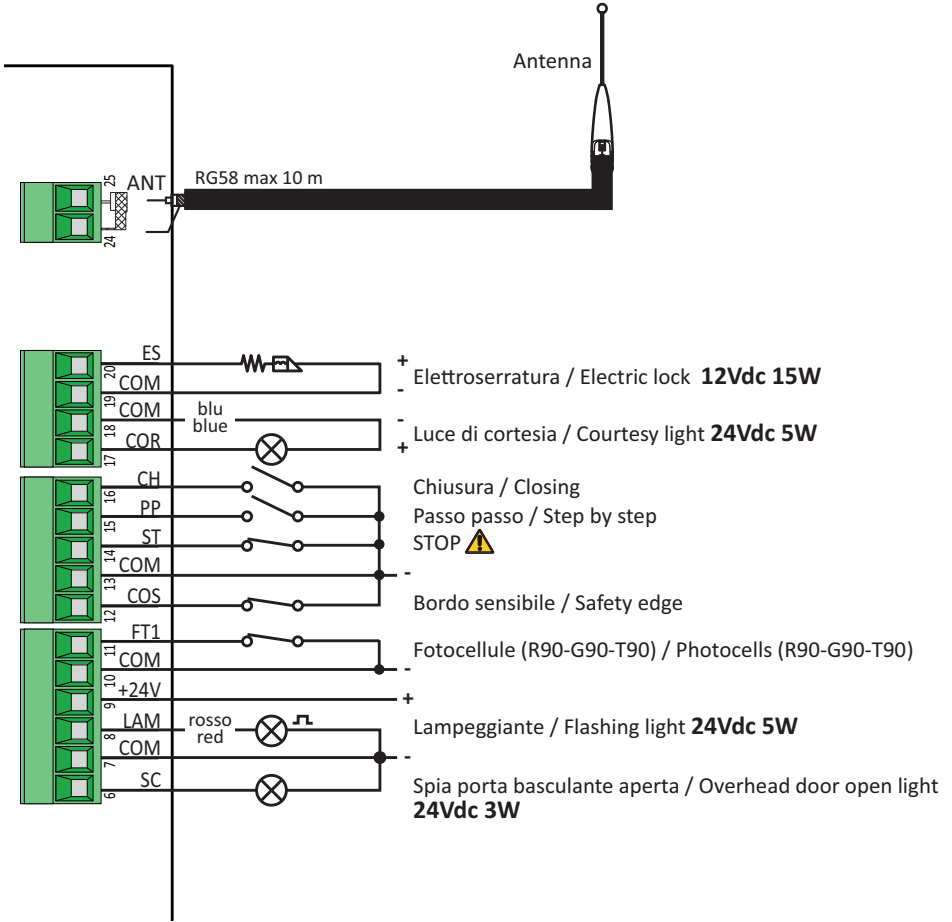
Antenna

ANT
25
24
RG58 max 10 m

ES
20
COM
19
COM
18
COR
17
blu
blue
+
-
Elettroserratura / Electric lock **12Vdc 15W**
-
+
Luce di cortesia / Courtesy light **24Vdc 5W**

CH
16
PP
15
ST
14
COM
13
COS
12
Chiusura / Closing
Passo passo / Step by step
STOP
-
Bordo sensibile / Safety edge

FT1
11
COM
10
+24V
9
LAM
8
COM
7
SC
6
rosso
red
Fotocellule (R90-G90-T90) / Photocells (R90-G90-T90)
-
+
Lampeggiante / Flashing light **24Vdc 5W**
-
Spia porta basculante aperta / Overhead door open light **24Vdc 3W**